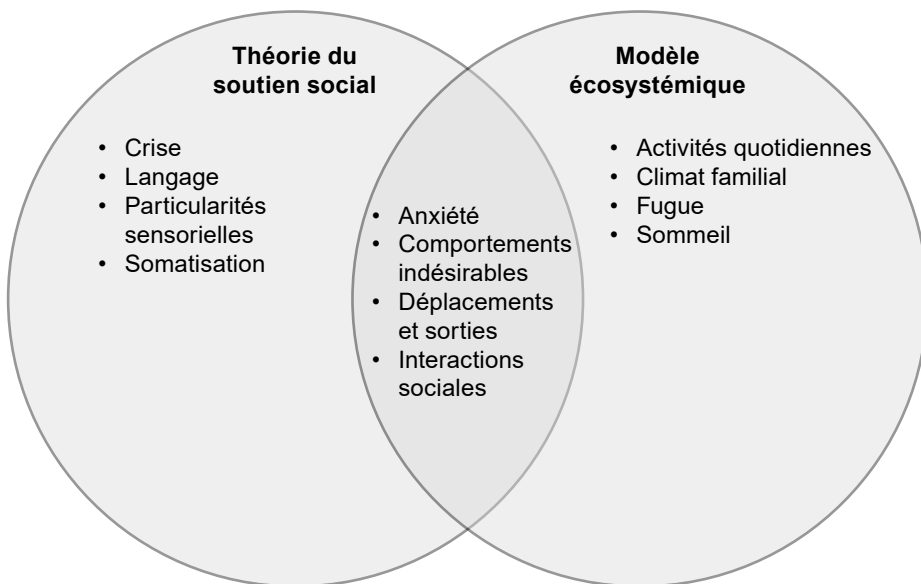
Théorie du soutien social

- Crise
- Langage
- Particularités sensorielles
- Somatisation

- Anxiété
- Comportements indésirables
- Déplacements et sorties
- Interactions sociales

Modèle écosystémique

- Activités quotidiennes
- Climat familial
- Fugue
- Sommeil